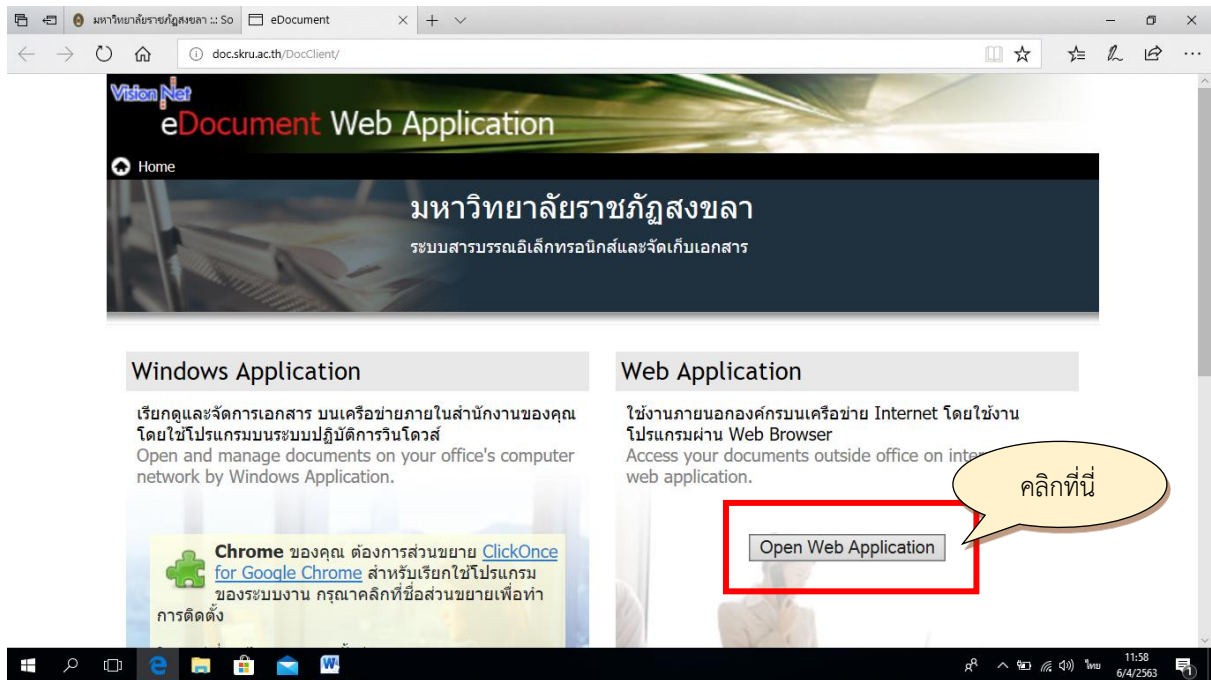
มหาวิทยาลัยราชภัฏสงขลา :: So

eDocument

doc.skru.ac.th/DocClient/

Vision Net

eDocument Web Application

Home

มหาวิทยาลัยราชภัฏสงขลา

ระบบสารบรรณอิเล็กทรอนิกส์และจัดเก็บเอกสาร

Windows Application

เรียกดูและจัดการเอกสาร บนเครือข่ายภายในสำนักงานของคุณ โดยใช้โปรแกรมบนระบบปฏิบัติการวินโดวส์

Open and manage documents on your office's computer network by Windows Application.

Chrome ของคุณ ต้องการส่วนขยาย ClickOnce for Google Chrome สำหรับเรียกใช้โปรแกรมของระบบงาน กรุณาคลิกที่ชื่อส่วนขยายเพื่อทำการติดตั้ง

Web Application

ใช้งานภายนอกองค์กรบนเครือข่าย Internet โดยใช้งานโปรแกรมผ่าน Web Browser

Access your documents outside office on inter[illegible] web application.

คลิกที่นี่

Open Web Application

ไทย 11:58 6/4/2563